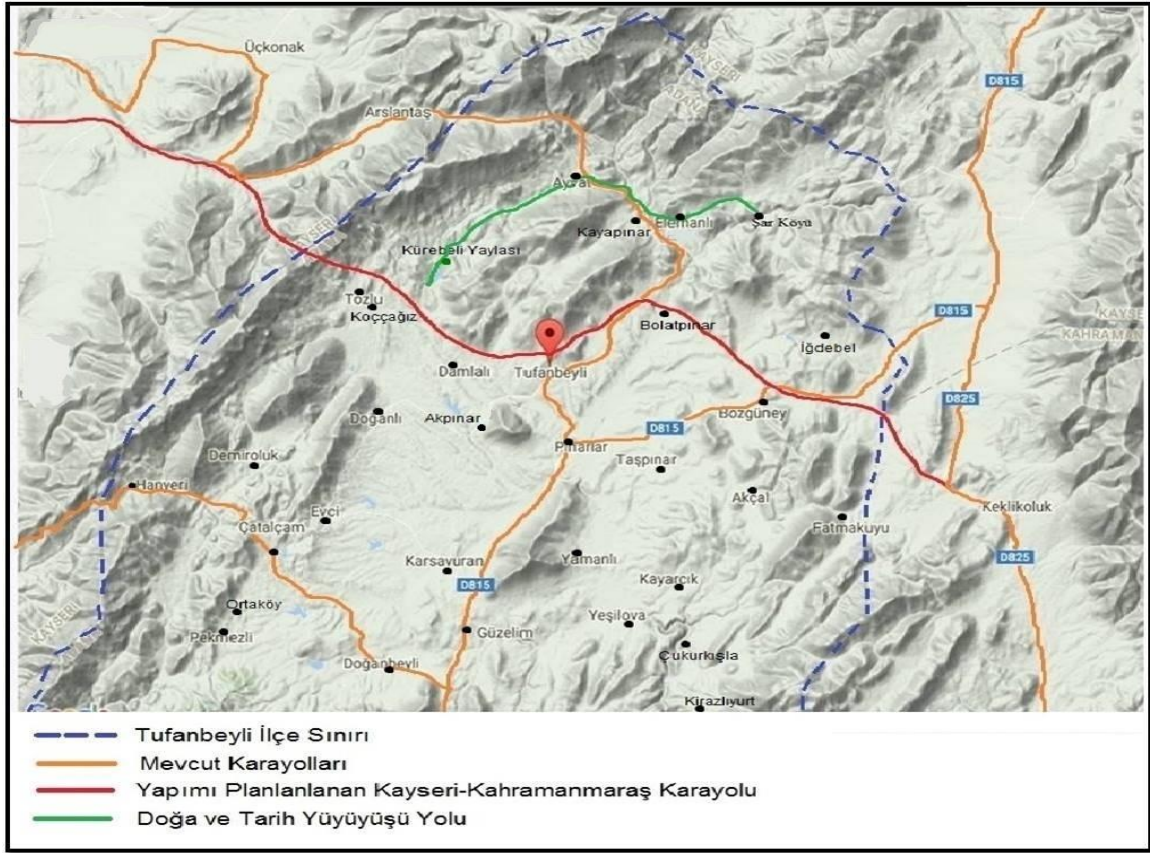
Üçkonak
Arslantaş
KAYSERI
ADANA
D815
Ayvat
Kayapınar
Elemanlı
Şar Köyü
Kürebeli Yaylası
KAYSERI
Tozlu
Koççağız
Bolatpınar
D815
KAYSERI
KAHRAMAN
İğdebel
Damlalı
Tufanbeyli
Doğanlı
Akpınar
Bozgüney
D825
D815
Pınarlar
Demiroluk
Taşpınar
Hanyeri
Akçal
Evci
Fatmakuyu
Keklikoluk
Çatalçam
D825
Karsavuran
Yamanlı
D815
Kayarcık
Ortaköy
KAYSERI
Yeşilova
Pekmezli
Güzelim
Çukurkışla
Doğanbeyli
Kirazlıyurt

Tufanbeyli İlçe Sınırı
Mevcut Karayolları
Yapımı Planlanlanan Kayseri-Kahramanmaraş Karayolu
Doğa ve Tarih Yüyüyüşü Yolu